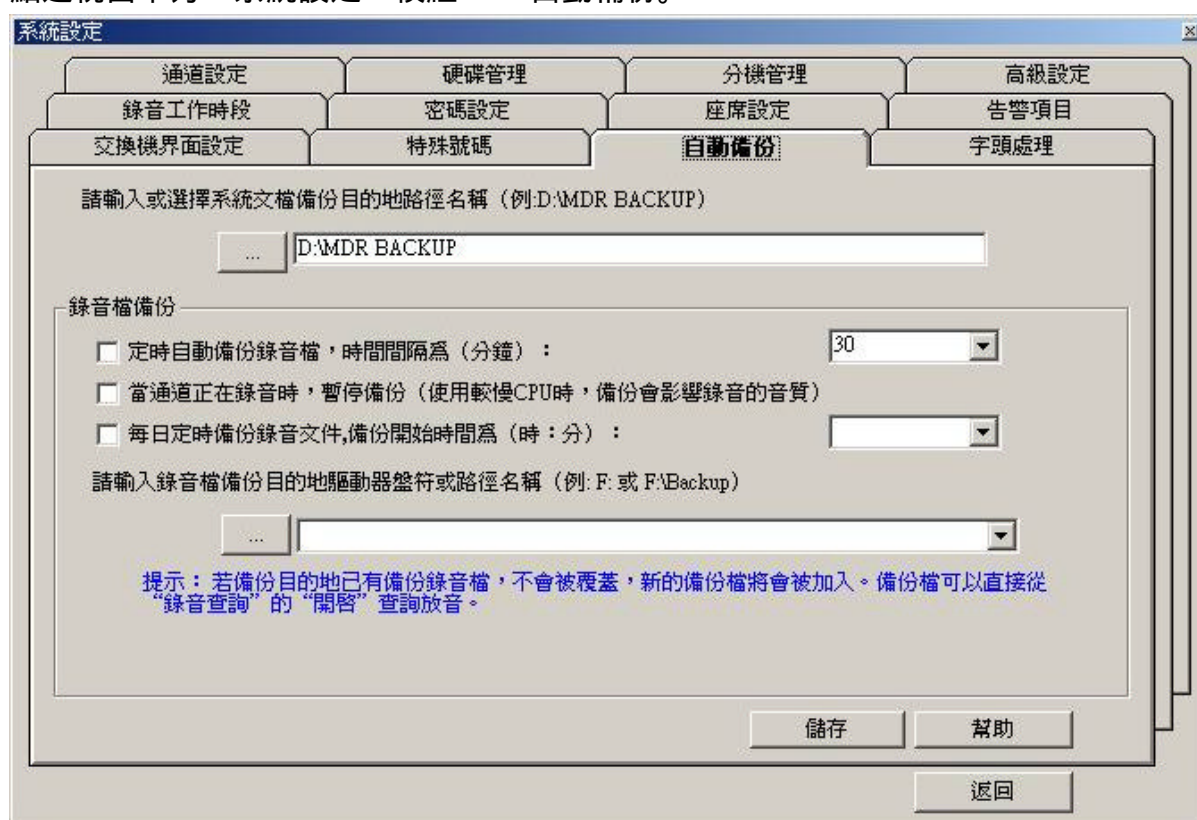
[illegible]

系統設定

通道設定　硬碟管理　分機管理　高級設定
錄音工作時段　密碼設定　座席設定　告警項目
交換機界面設定　特殊號碼　自動備份　字頭處理

請輸入或選擇系統文檔備份目的地路徑名稱（例:D:\MDR BACKUP）

...　D:\MDR BACKUP

錄音檔備份

定時自動備份錄音檔，時間間隔爲（分鐘）：　30

當通道正在錄音時，暫停備份（使用較慢CPU時，備份會影響錄音的音質）

每日定時備份錄音文件,備份開始時間爲（時：分）：

請輸入錄音檔備份目的地驅動器盤符或路徑名稱（例: F: 或 F:\Backup）

...

提示：若備份目的地已有備份錄音檔，不會被覆蓋，新的備份檔將會被加入。備份檔可以直接從“錄音查詢”的“開啓”查詢放音。

儲存　幫助

返回